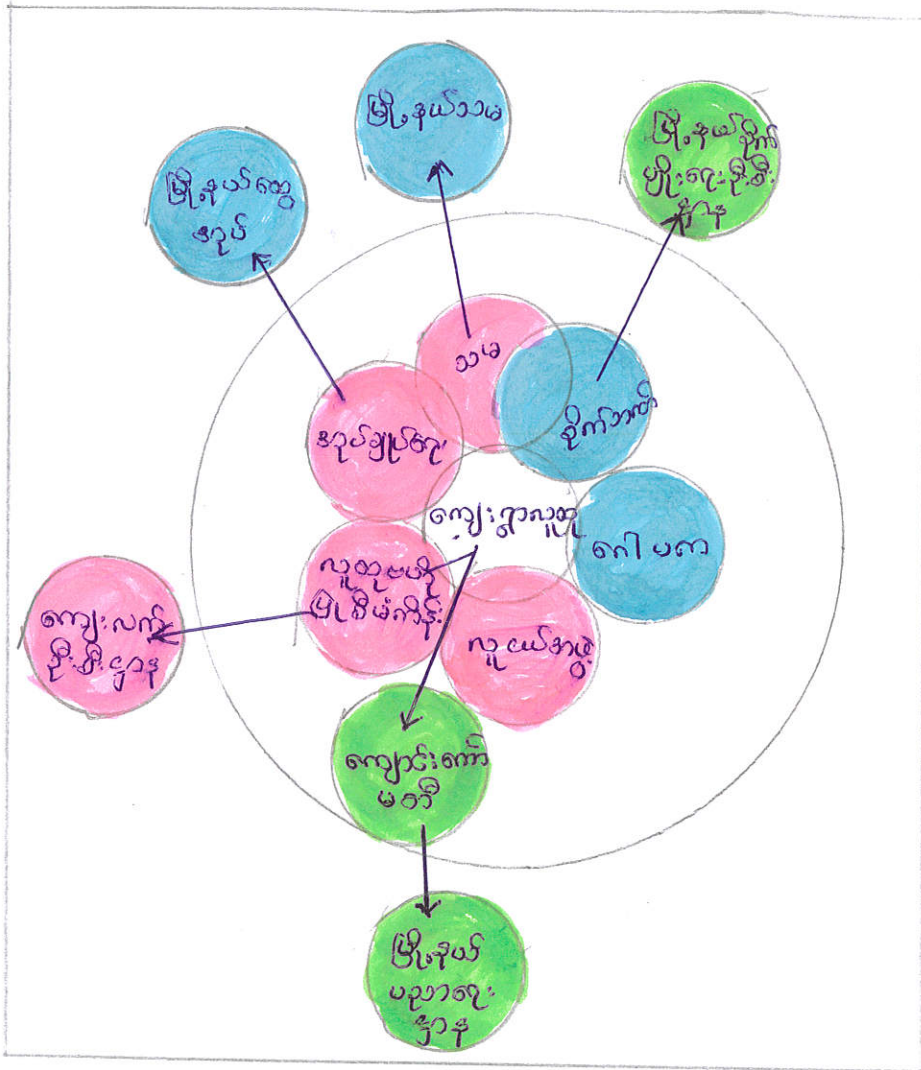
မြို့နယ်သမ

မြို့နယ်ထွေ အုပ်

မြို့နယ်ကျန်းမာရေးဦးစီးဌာန

သမ

ဆိုက်ဘာတီ

အုပ်ချုပ်ရေး

ကျေးရွာလူထု

ဂေါပက

လူထုလူကြီး မြို့မိဖကိုင်

ကျေးလက်ဖွံ့ဖြိုးရေးဌာန

လူငယ်အဖွဲ့

ကျောင်းကော်မတီ

မြို့နယ် ပညာရေးဌာန